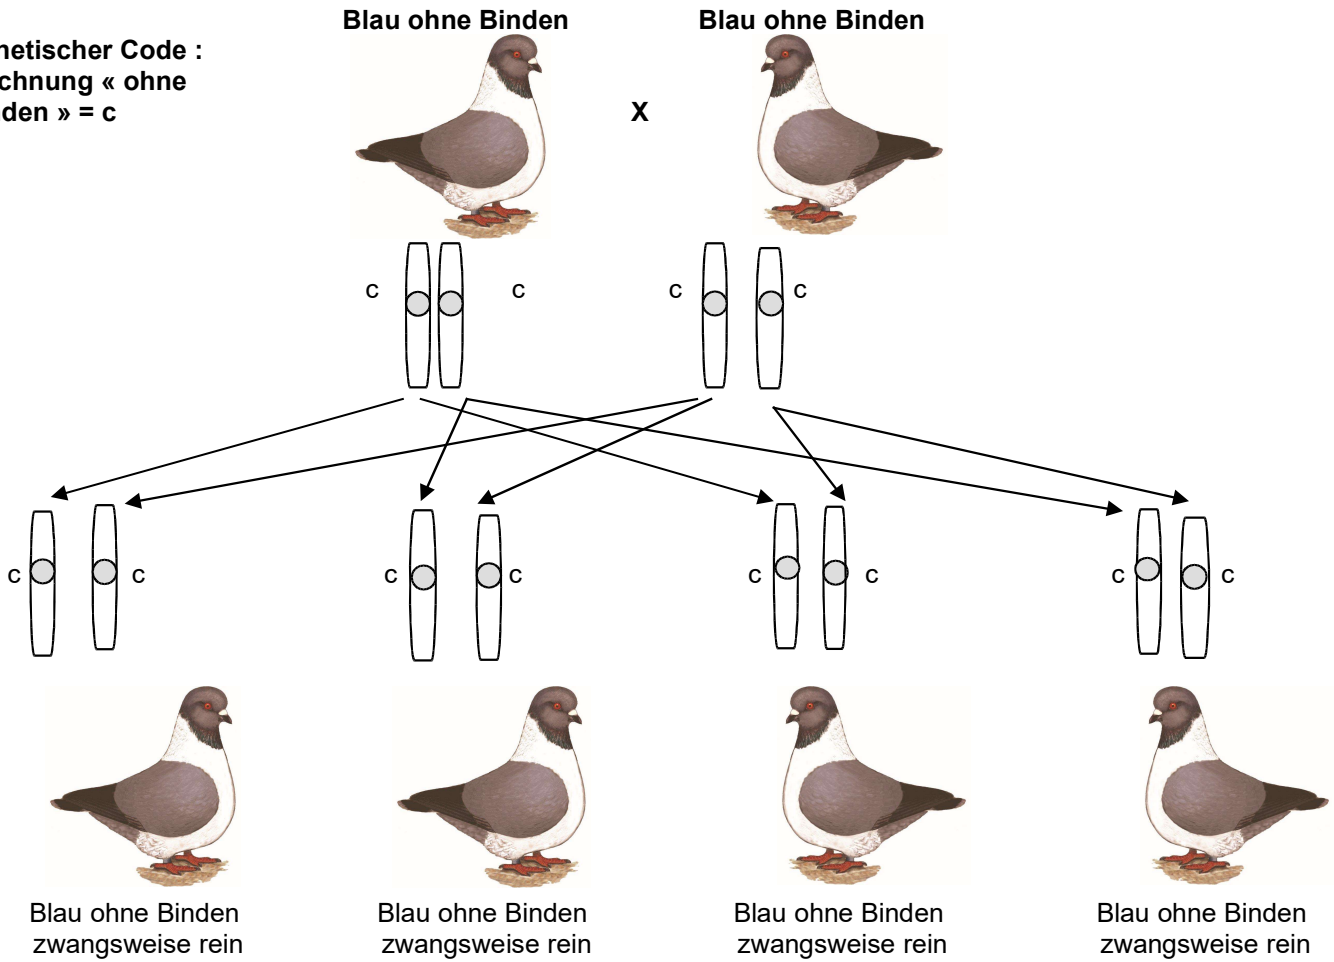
netischer Code : chnung « ohne den » = c

Blau ohne Binden

Blau ohne Binden

X

c c

c c

c c

c c

c c

c c

Blau ohne Binden zwangsweise rein

Blau ohne Binden zwangsweise rein

Blau ohne Binden zwangsweise rein

Blau ohne Binden zwangsweise rein